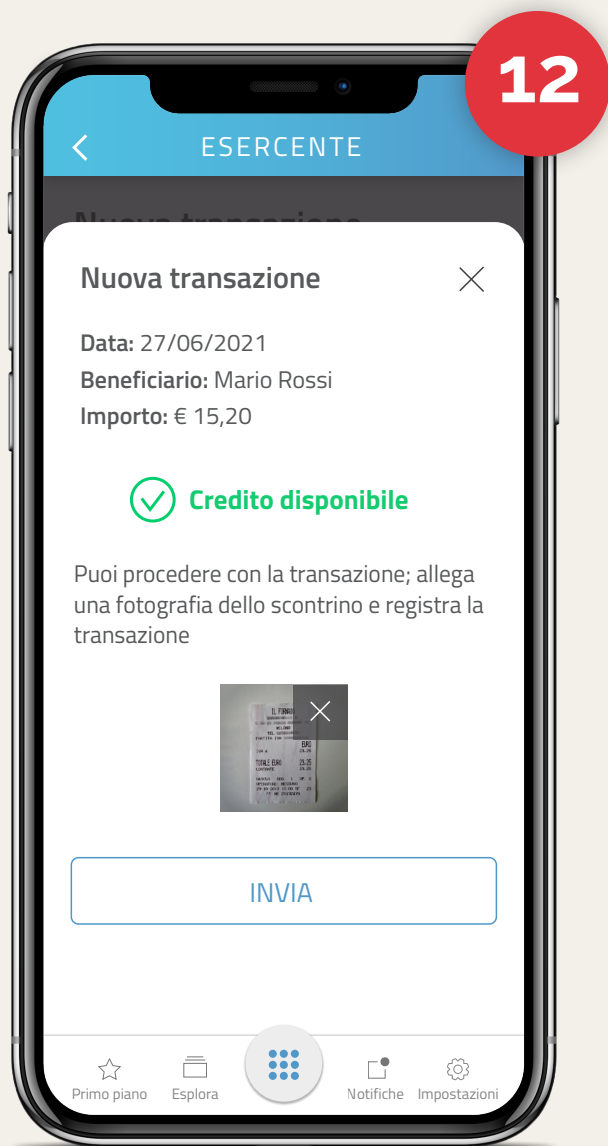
12

ESERCENTE

Nuova transazione

Nuova transazione

Data: 27/06/2021
Beneficiario: Mario Rossi
Importo: € 15,20

Credito disponibile

Puoi procedere con la transazione; allega una fotografia dello scontrino e registra la transazione

IL FORNAIO
EURO
TOTALE EURO 23,25

INVIA

Primo piano
Esplora
Notifiche
Impostazioni